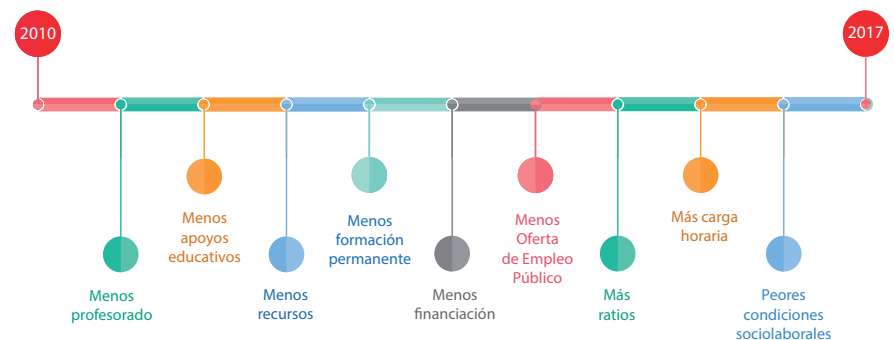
2010

2017

Menos profesorado

Menos apoyos educativos

Menos recursos

Menos formación permanente

Menos financiación

Menos Oferta de Empleo Público

Más ratios

Más carga horaria

Peores condiciones sociolaborales